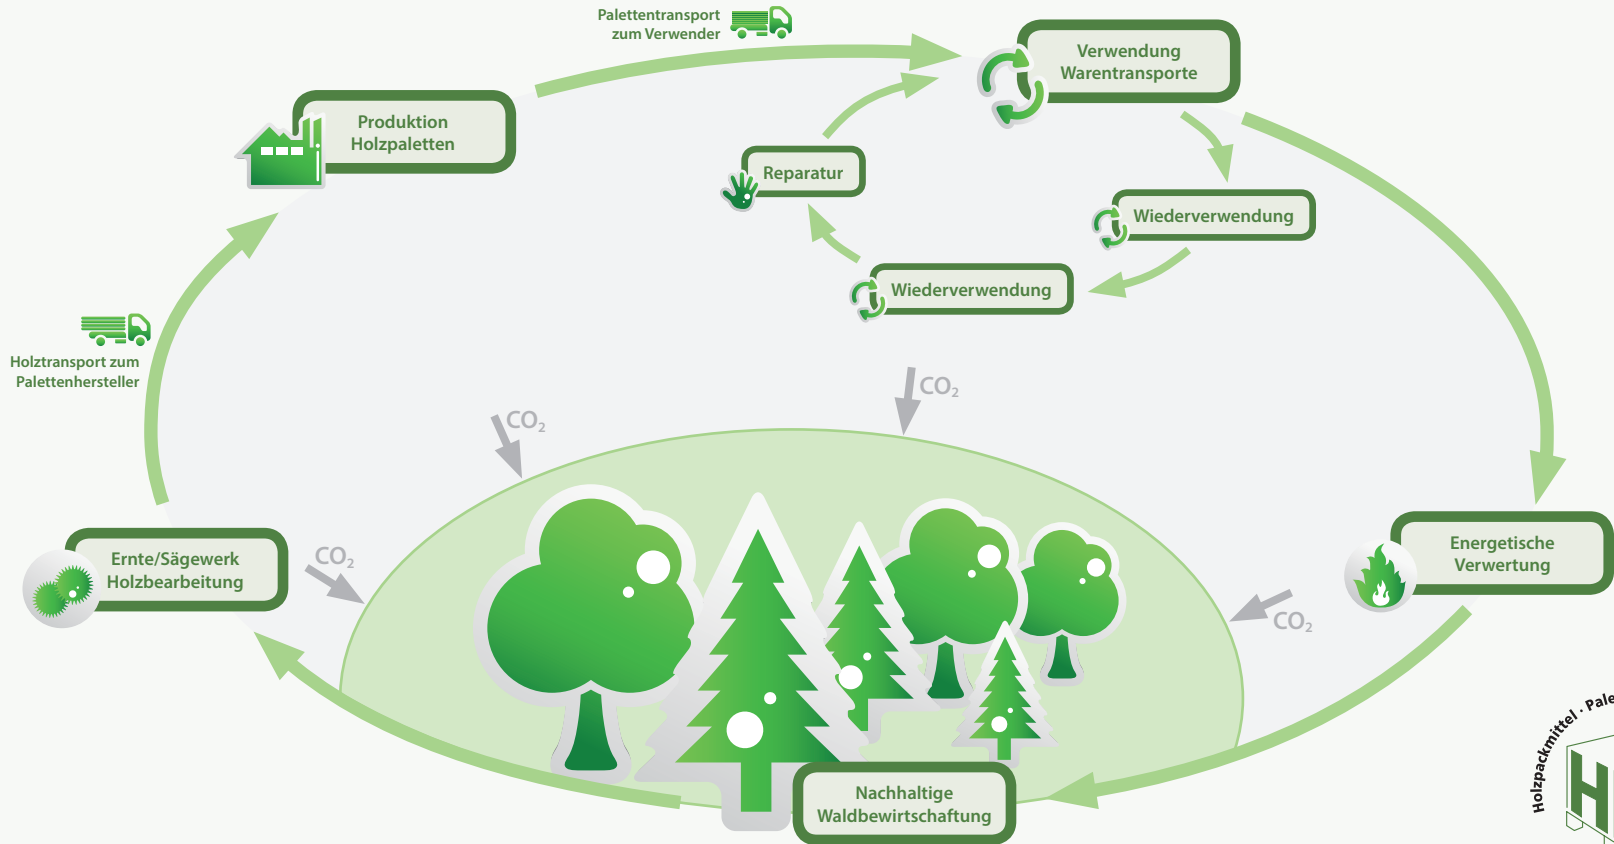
Palettentransport zum Verwender

Verwendung Warentransporte

Produktion Holzpaletten

Reparatur

Wiederverwendung

Wiederverwendung

Holztransport zum Palettenhersteller

$CO_2$

$CO_2$

$CO_2$

$CO_2$

Ernte/Sägewerk Holzbearbeitung

Energetische Verwertung

Nachhaltige Waldbewirtschaftung

Holzpackmittel · Pale